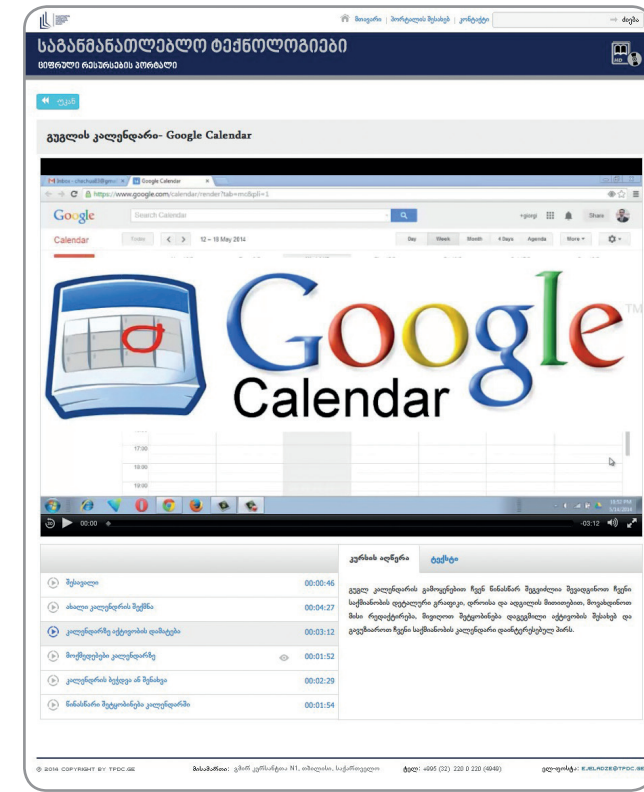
მთავარი | პორტალის შესახებ | კონტაქტი

ძიება

საგანმანათლებლო ტექნოლოგიები
ციფრული რესურსების პორტალი

უკან

გუგლის კალენდარი- Google Calendar

Inbox - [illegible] | Google Calendar

https://www.google.com/calendar/render?tab=mc&pli=1

Google Search Calendar

+giorgi Share

Calendar Today 12 – 18 May 2014 Day Week Month 4 Days Agenda More

Google Calendar

17:00
18:00
19:00

00:00 -03:12

ვიდეოს სია

შესავალი 00:00:46
ახალი კალენდრის შექმნა 00:04:27
კალენდარზე ღონისძიების დამატება 00:03:12
მოვლენები კალენდარზე 00:01:52
კალენდრის ხილვა ან შენახვა 00:02:29
წინასწარი შეტყობინება კალენდარში 00:01:54

კურსის აღწერა ტექსტი

გუგლ კალენდარის გამოყენებით ჩვენ წინასწარ შევძლებთ შევადგინოთ ჩვენი საქმიანობის ციფრული გრაფიკი, დროისა და ადგილის მითითებით, მოვახდინოთ მისი რედაქტირება, შევიტანოთ შეტყობინება დავეგმილი ღონისძიების შესახებ და გავუზიაროთ ჩვენი საქმიანობის კალენდარი დაინტერესებულ პირს.

© 2014 COPYRIGHT BY TPDC.GE

მისამართი: გრიშ ჯაფარიძის N1, თბილისი, საქართველო

ტელ: +995 (32) 220 0 220 (4949)

ელ-ფოსტა: EJELADZE@TPDC.GE